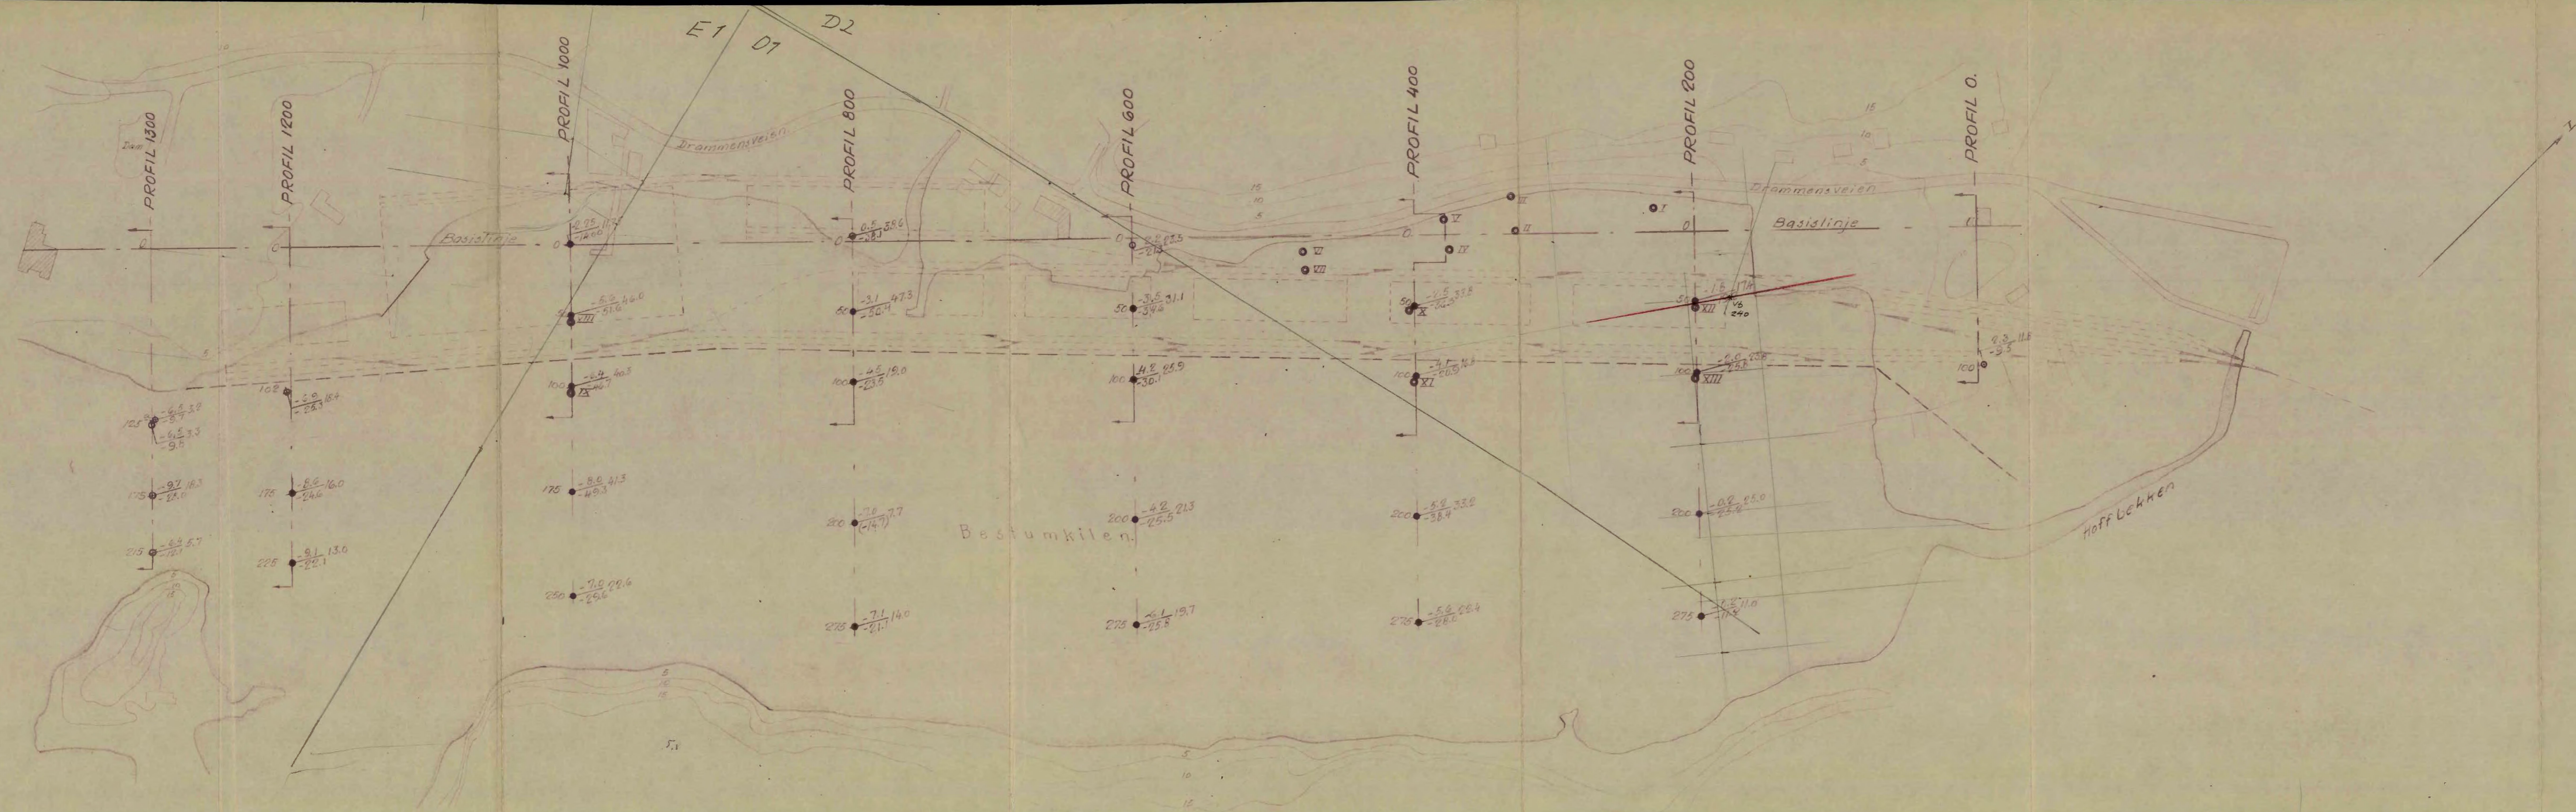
E1
D1
D2
PROFIL 1300
PROFIL 1200
PROFIL 1000
PROFIL 800
PROFIL 600
PROFIL 400
PROFIL 200
PROFIL 0.
Drammensveien
Drammensveien
Basislinje
Basislinje
Bestumkilen.
Hoff Lokken
I
II
III
IV
V
VI
VII
VIII
IX
X
XI
XII
XIII
0
50
100
175
200
225
250
275
15
10
5